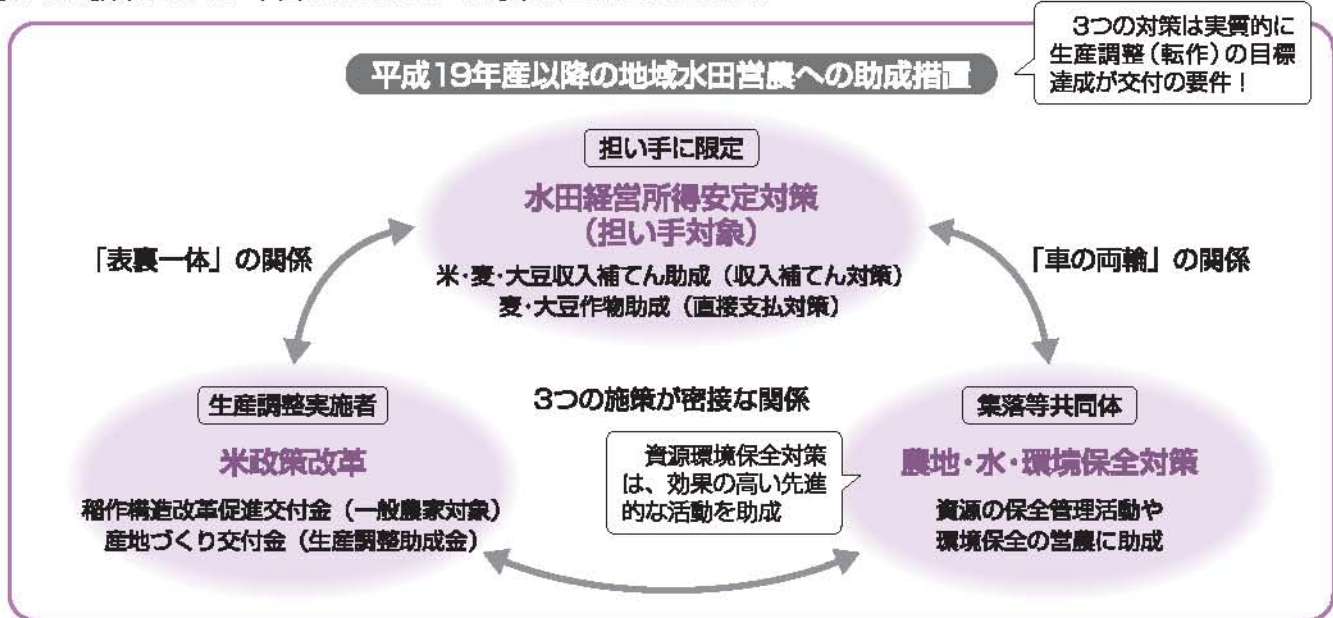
3つの対策は実質的に生産調整（転作）の目標達成が交付の要件！

平成19年産以降の地域水田営農への助成措置

担い手に限定

水田経営所得安定対策
（担い手対象）

米・麦・大豆収入補てん助成（収入補てん対策）
麦・大豆作物助成（直接支払対策）

「表裏一体」の関係

「車の両輪」の関係

3つの施策が密接な関係

生産調整実施者

米政策改革

稲作構造改革促進交付金（一般農家対象）
産地づくり交付金（生産調整助成金）

資源環境保全対策は、効果の高い先進的な活動を助成

集落等共同体

農地・水・環境保全対策

資源の保全管理活動や
環境保全の営農に助成